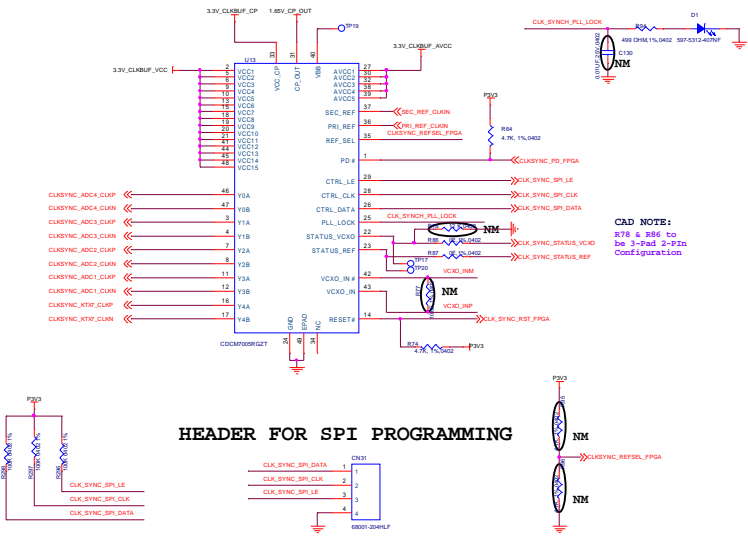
3.3V_CLKBUF_CP
1.65V_CP_OUT
TP19
3.3V_CLKBUF_AVCC
3.3V_CLKBUF_VCC
U13
2 VCC1
6 VCC2
9 VCC3
10 VCC4
13 VCC5
15 VCC6
18 VCC7
19 VCC8
20 VCC9
21 VCC10
41 VCC11
44 VCC12
45 VCC13
48 VCC14
VCC15
33 VCC_CP
31 CP_OUT
40 VBB
27 AVCC1
30 AVCC2
32 AVCC3
38 AVCC4
39 AVCC5
37 SEC_REF
36 PRI_REF
35 REF_SEL
1 PD#
SEC_REF_CLKIN
PRI_REF_CLKIN
CLKSYNC_REFSEL_FPGA
P3V3
R64
4.7K, 1%,0402
CLKSYNC_PD_FPGA
CLK_SYNCH_PLL_LOCK
R38
499 OHM,1%,0402
D1
597-5312-407NF
C130
0.01UF,6.3V,0402
NM
46 Y0A
47 Y0B
3 Y1A
4 Y1B
7 Y2A
8 Y2B
11 Y3A
12 Y3B
16 Y4A
17 Y4B
CLKSYNC_ADC4_CLKP
CLKSYNC_ADC4_CLKN
CLKSYNC_ADC3_CLKP
CLKSYNC_ADC3_CLKN
CLKSYNC_ADC2_CLKP
CLKSYNC_ADC2_CLKN
CLKSYNC_ADC1_CLKP
CLKSYNC_ADC1_CLKN
CLKSYNC_KTX7_CLKP
CLKSYNC_KTX7_CLKN
29 CTRL_LE
28 CTRL_CLK
26 CTRL_DATA
25 PLL_LOCK
22 STATUS_VCXO
23 STATUS_REF
42 VCXO_IN#
43 VCXO_IN
14 RESET#
CLK_SYNC_SPI_LE
CLK_SYNC_SPI_CLK
CLK_SYNC_SPI_DATA
CLK_SYNCH_PLL_LOCK
R78
NM
R86 0Ω,0402
R87 0Ω,0402
CLK_SYNC_STATUS_VCXO
CLK_SYNC_STATUS_REF
TP17
TP20
VCXO_INM
R77
NM
VCXO_INP
CLK_SYNC_RST_FPGA
R74
4.7K, 1%,0402
P3V3
CAD NOTE:
R78 & R86 to be 3-Pad 2-PIn Configuration
GND 24
EPAD 49
NC 34
CDCM7005RGZT
HEADER FOR SPI PROGRAMMING
P3V3
R298 100K 1%
R297 100K 1%
R296 100K 1%
CLK_SYNC_SPI_LE
CLK_SYNC_SPI_CLK
CLK_SYNC_SPI_DATA
CN31
CLK_SYNC_SPI_DATA 1
CLK_SYNC_SPI_CLK 2
CLK_SYNC_SPI_LE 3
4
68001-204HLF
P3V3
NM
CLKSYNC_REFSEL_FPGA
NM